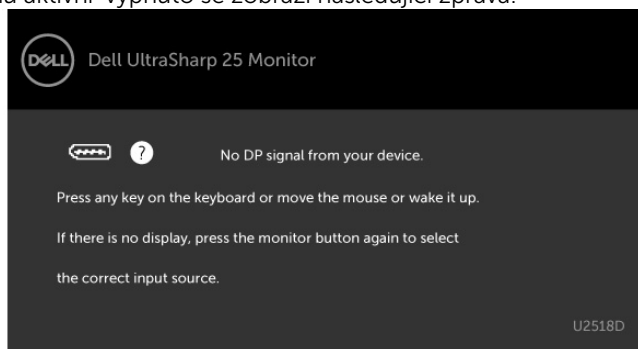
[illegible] aktivní. Vypnuto se zobrazí následující zpráva:

DELL Dell UltraSharp 25 Monitor

? No DP signal from your device.

Press any key on the keyboard or move the mouse or wake it up.

If there is no display, press the monitor button again to select

the correct input source.

U2518D